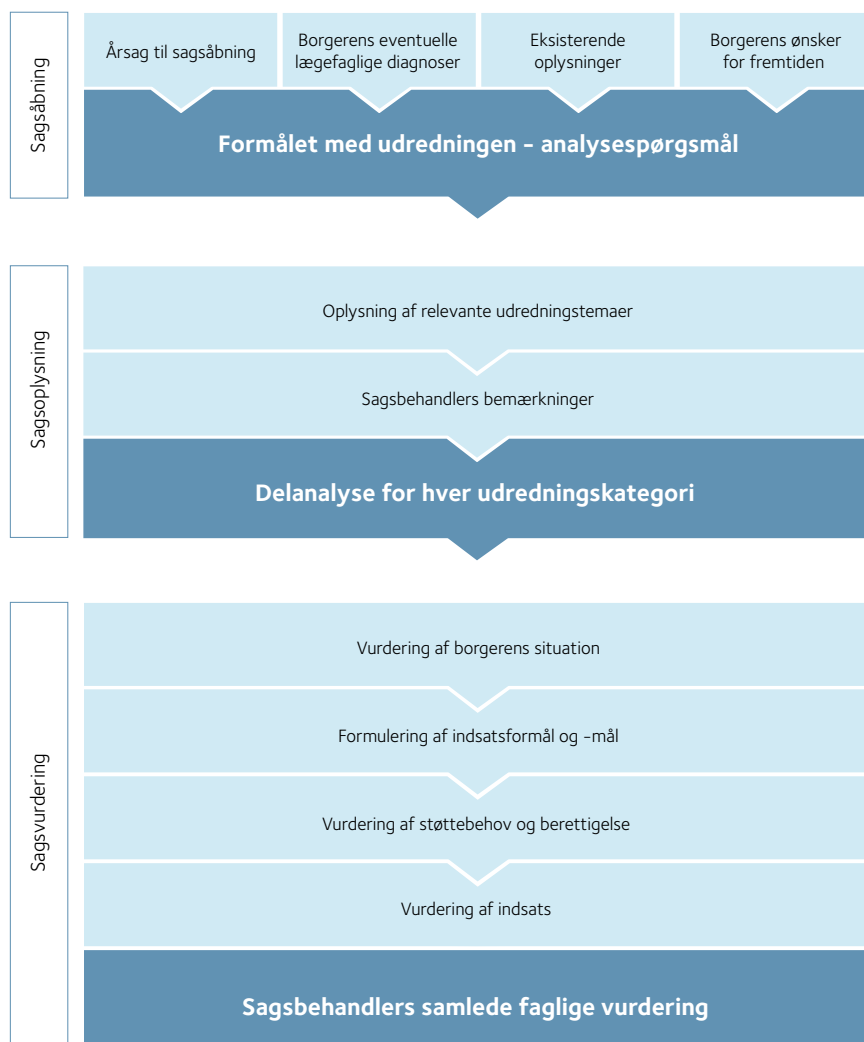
Sagsåbning

Årsag til sagsåbning

Borgerens eventuelle lægefaglige diagnoser

Eksisterende oplysninger

Borgerens ønsker for fremtiden

Formålet med udredningen – analysespørgsmål

Sagsoplysning

Oplysning af relevante udredningstemaer

Sagsbehandlers bemærkninger

Delanalyse for hver udredningskategori

Sagsvurdering

Vurdering af borgerens situation

Formulering af indsatsformål og -mål

Vurdering af støttebehov og berettigelse

Vurdering af indsats

Sagsbehandlers samlede faglige vurdering